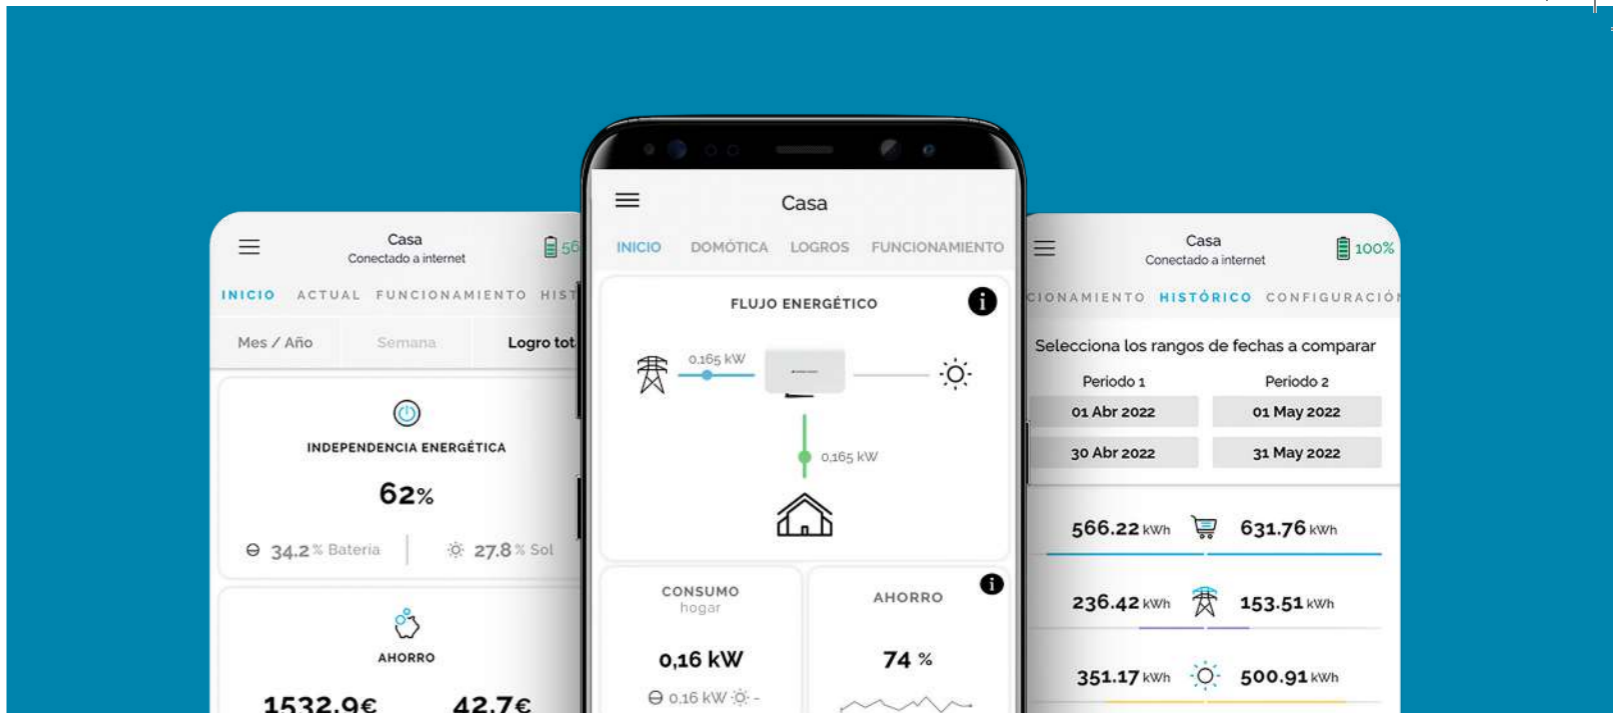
Casa
Conectado a internet
56
INICIO ACTUAL FUNCIONAMIENTO HIST
Mes / Año
Semana
Logro tot
INDEPENDENCIA ENERGÉTICA
62%
34.2 % Batería
27.8 % Sol
AHORRO
1532.9€
42.7€

Casa
INICIO DOMÓTICA LOGROS FUNCIONAMIENTO
FLUJO ENERGÉTICO
0,165 kW
0,165 kW
CONSUMO
hogar
0,16 kW
0,16 kW -
AHORRO
74 %

Casa
Conectado a internet
100%
CIONAMIENTO HISTÓRICO CONFIGURACIÓ
Selecciona los rangos de fechas a comparar
Periodo 1
Periodo 2
01 Abr 2022
01 May 2022
30 Abr 2022
31 May 2022
566.22 kWh
631.76 kWh
236.42 kWh
153.51 kWh
351.17 kWh
500.91 kWh